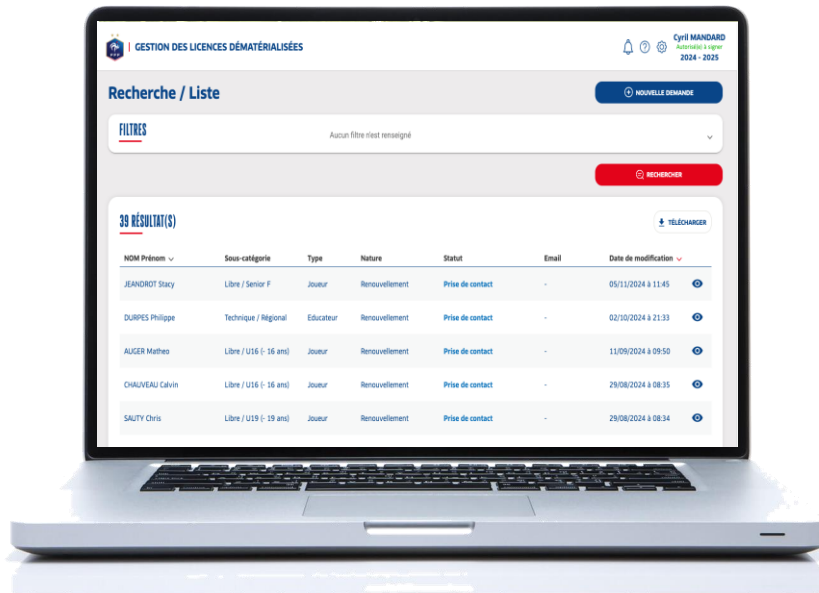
GESTION DES LICENCES DÉMATÉRIALISÉES

Cyril MANDARD
Autorisé(e) à signer
2024 - 2025

Recherche / Liste

NOUVELLE DEMANDE

FILTRES

Aucun filtre n'est renseigné

RECHERCHER

39 RÉSULTAT(S)

TÉLÉCHARGER

| NOM Prénom | Sous-catégorie | Type | Nature | Statut | Email | Date de modification |
|---|---|---|---|---|---|---|
| JEANDROT Stacy | Libre / Senior F | Joueur | Renouvellement | Prise de contact | - | 05/11/2024 à 11:45 |
| DURPES Philippe | Technique / Régional | Educateur | Renouvellement | Prise de contact | - | 02/10/2024 à 21:33 |
| AUGER Matheo | Libre / U16 (- 16 ans) | Joueur | Renouvellement | Prise de contact | - | 11/09/2024 à 09:50 |
| CHAUVEAU Calvin | Libre / U16 (- 16 ans) | Joueur | Renouvellement | Prise de contact | - | 29/08/2024 à 08:35 |
| SAUTY Chris | Libre / U19 (- 19 ans) | Joueur | Renouvellement | Prise de contact | - | 29/08/2024 à 08:34 |